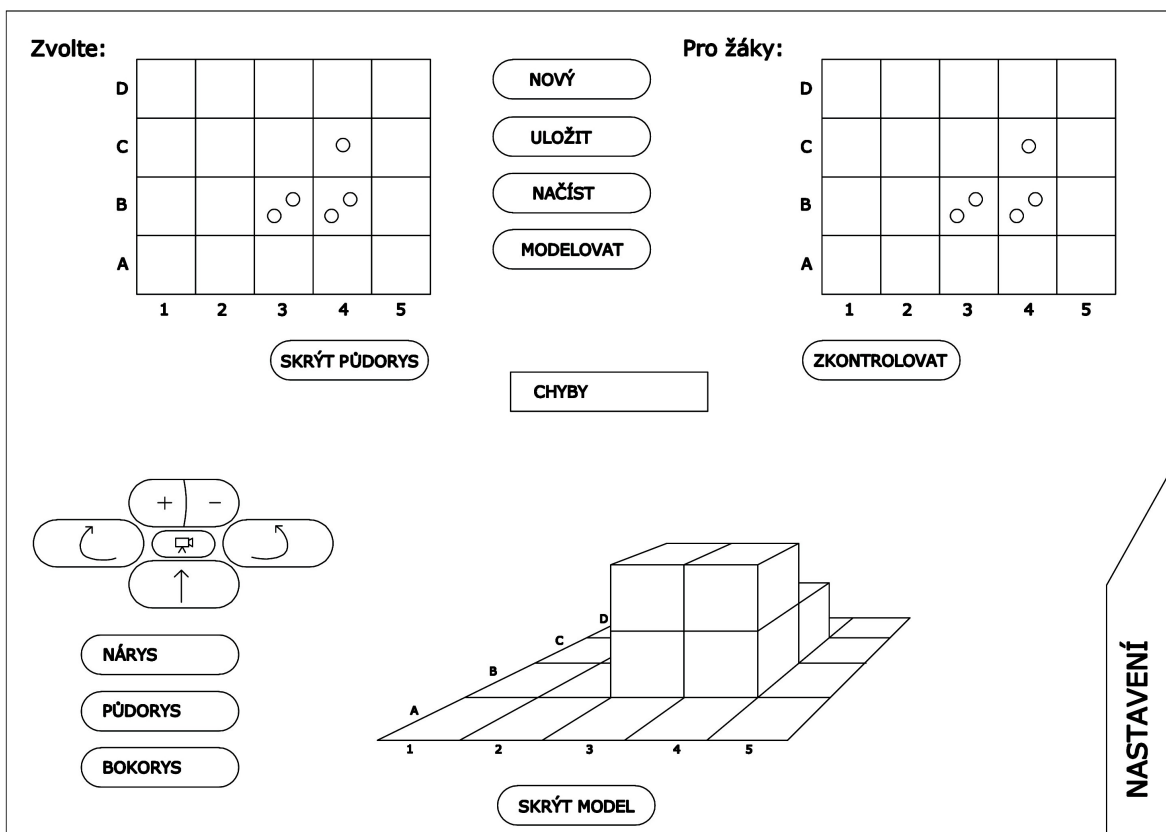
Zvolte:

| | | | | | |
|---|---|---|---|---|---|
| D | | | | | |
| C | | | | ○ | |
| B | | | ○○ | ○○ | |
| A | | | | | |
| | 1 | 2 | 3 | 4 | 5 |

NOVÝ

ULOŽIT

NAČÍST

MODELOVAT

Pro žáky:

| | | | | | |
|---|---|---|---|---|---|
| D | | | | | |
| C | | | | ○ | |
| B | | | ○○ | ○○ | |
| A | | | | | |
| | 1 | 2 | 3 | 4 | 5 |

SKRÝT PŮDORYS

CHYBY

ZKONTROLOVAT

+ −

NÁRYS

PŮDORYS

BOKORYS

D
C
B
A
1 2 3 4 5

SKRÝT MODEL

NASTAVENÍ